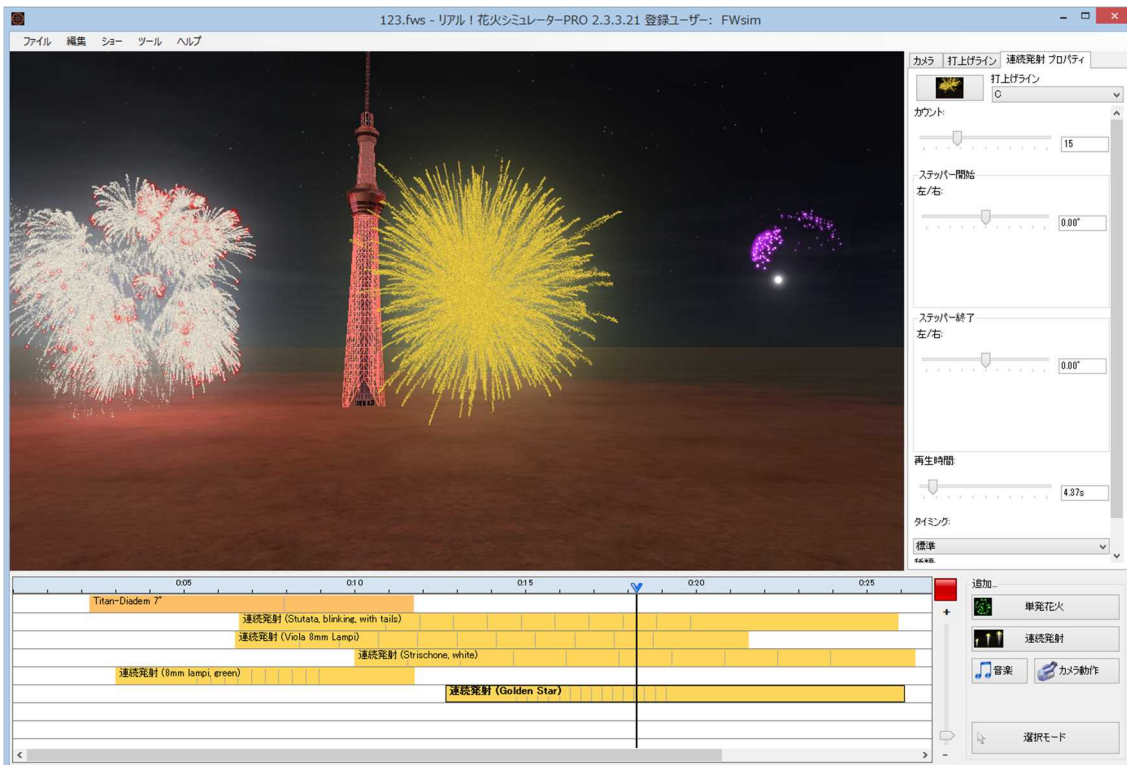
123.fws - リアル！花火シミュレーターPRO 2.3.3.21 登録ユーザー: FWsim

ファイル 編集 ショー ツール ヘルプ

カメラ 打上げライン 連続発射 プロパティ

打上げライン
C

カウント:
15

ステッパー開始
左/右:
0.00°

ステッパー終了
左/右:
0.00°

再生時間:
4.37s

タイミング:
標準

0:05 0:10 0:15 0:20 0:25

Titan-Diadem 7"
連続発射 (Stutata, blinking, with tails)
連続発射 (Viola 8mm Lampi)
連続発射 (Strischone, white)
連続発射 (8mm lampi, green)
連続発射 (Golden Star)

追加...
単発花火
連続発射
音楽
カメラ動作
選択モード